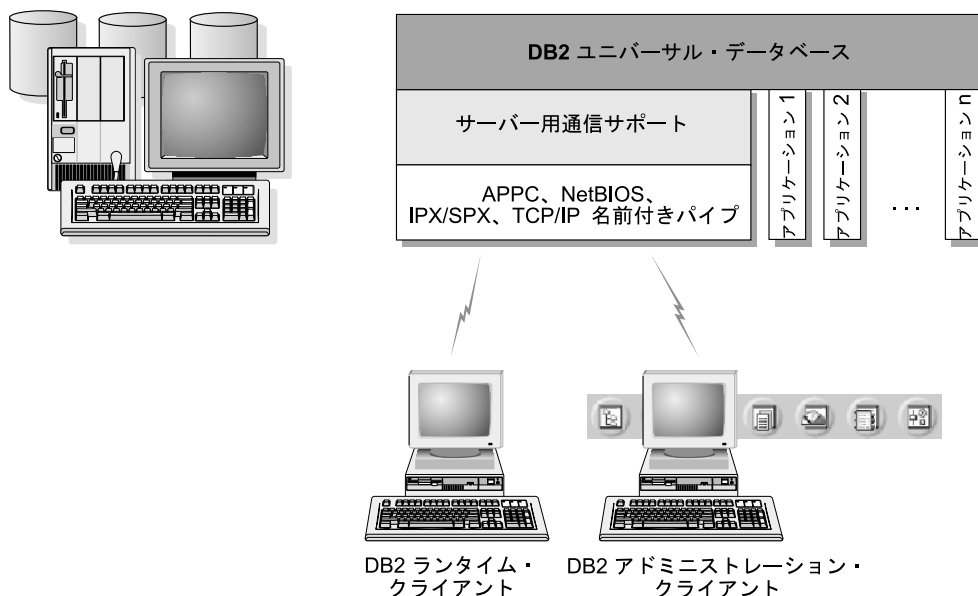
DB2 ユニバーサル・データベース

サーバー用通信サポート

APPC、NetBIOS、
IPX/SPX、TCP/IP 名前付きパイプ

アプリケーション 1

アプリケーション 2

...

アプリケーション n

DB2 ランタイム・
クライアント

DB2 アドミニストレーション・
クライアント